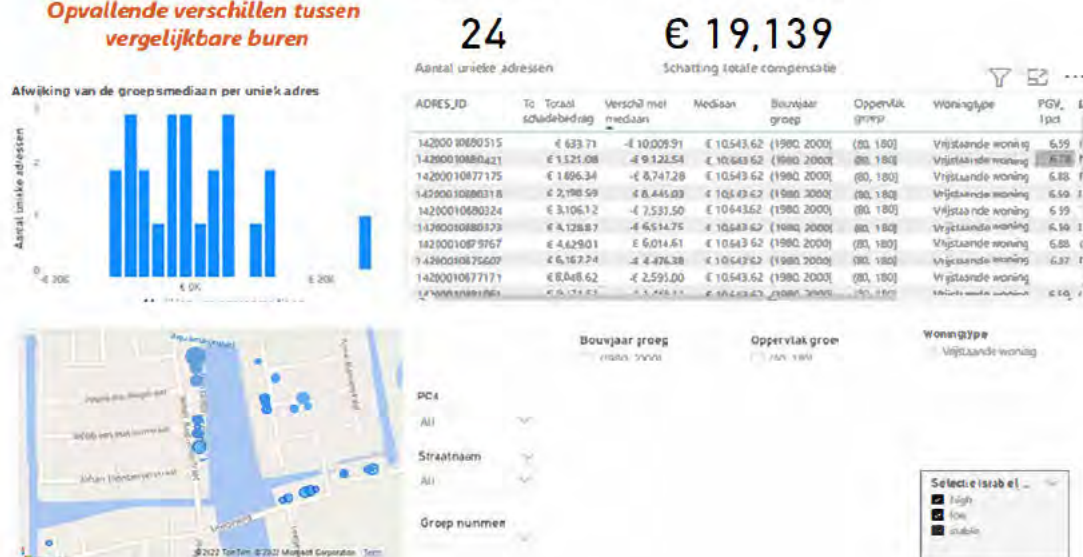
Opvallende verschillen tussen vergelijkbare buren

24
Aantal unieke adressen

€ 19,139
Schatting totale compensatie

Afwijking van de groepsmediaan per uniek adres

Aantal unieke adressen

-€ 20K
€ 0K
€ 20K

| ADRES_ID | Totaal schadebedrag | Verschil met mediaan | Mediaan | Bouwjaar groep | Oppervlak groep | Woningtype | PGV, 1pct |
|---|---|---|---|---|---|---|---|
| 1420010880515 | € 633.71 | -€ 10,009.91 | € 10,643.62 | (1980, 2000] | (80, 180] | Vrijstaande woning | 6.59 |
| 1420010880421 | € 1,521.08 | -€ 9,122.54 | € 10,643.62 | (1980, 2000] | (80, 180] | Vrijstaande woning | 6.78 |
| 1420010877175 | € 1,896.34 | -€ 8,747.28 | € 10,643.62 | (1980, 2000] | (80, 180] | Vrijstaande woning | 6.88 |
| 1420010880318 | € 2,198.59 | -€ 8,445.03 | € 10,643.62 | (1980, 2000] | (80, 180] | Vrijstaande woning | 6.59 |
| 1420010880324 | € 3,106.12 | -€ 7,537.50 | € 10,643.62 | (1980, 2000] | (80, 180] | Vrijstaande woning | 6.59 |
| 1420010880173 | € 4,128.87 | -€ 6,514.75 | € 10,643.62 | (1980, 2000] | (80, 180] | Vrijstaande woning | 6.59 |
| 1420010879767 | € 4,629.01 | -€ 6,014.61 | € 10,643.62 | (1980, 2000] | (80, 180] | Vrijstaande woning | 6.88 |
| 1420010875607 | € 6,167.24 | -€ 4,476.38 | € 10,643.62 | (1980, 2000] | (80, 180] | Vrijstaande woning | 6.37 |
| 1420010877171 | € 8,048.62 | -€ 2,595.00 | € 10,643.62 | (1980, 2000] | (80, 180] | Vrijstaande woning | |
| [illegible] | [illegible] | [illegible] | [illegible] | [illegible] | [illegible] | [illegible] | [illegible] |

Bouwjaar groep
(1980, 2000]

Oppervlak groep
(80, 180]

Woningtype
Vrijstaande woning

PC4
All

Straatnaam
All

Groep nummer

Selectie israb el ...
high
low
stable

Johan Verhoevenstraat
©2022 TomTom ©2022 Microsoft Corporation Terms